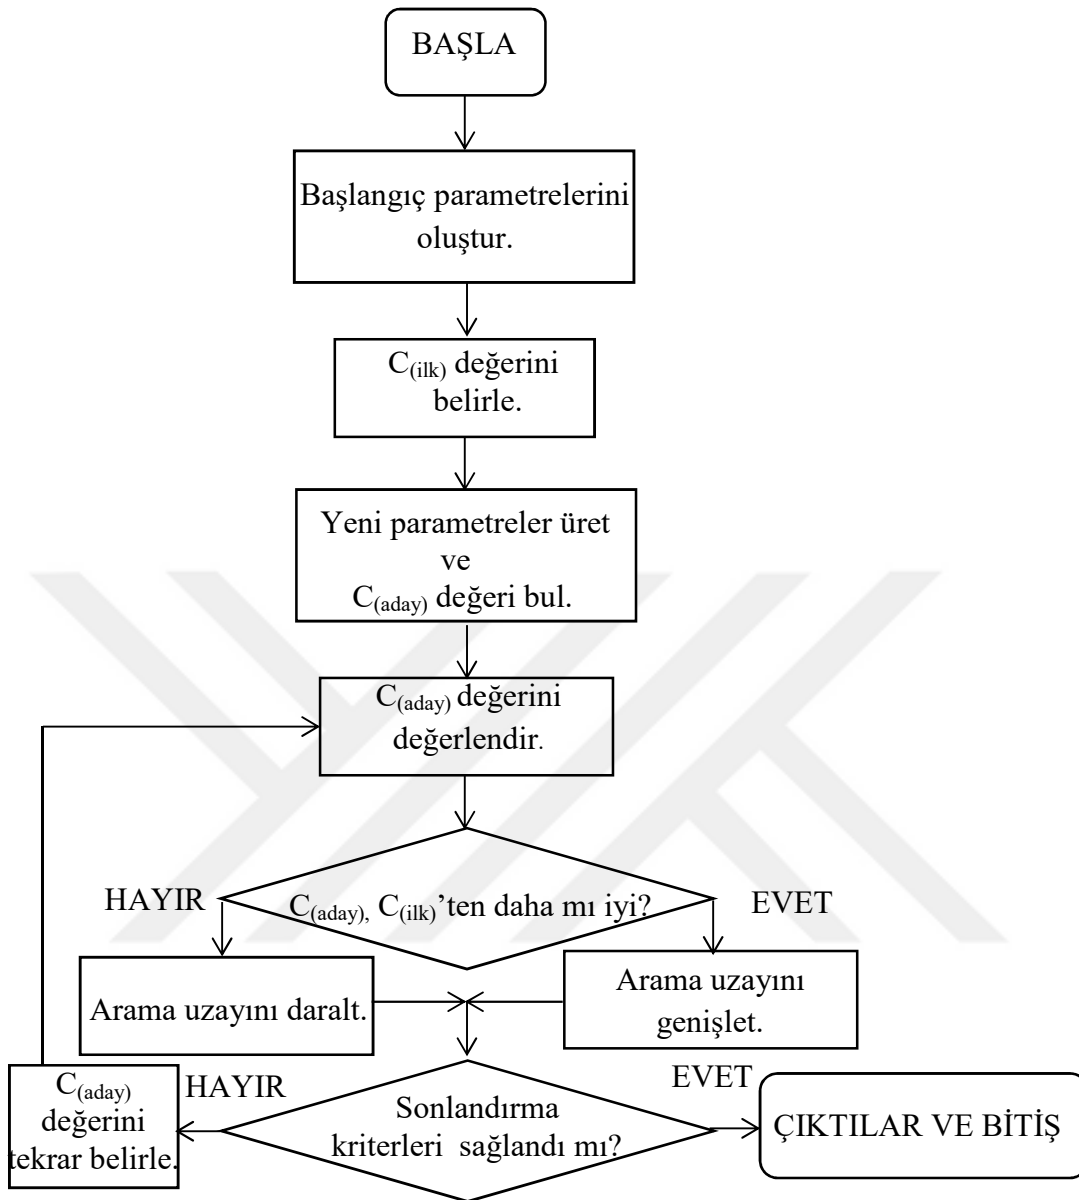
BAŞLA

Başlangıç parametrelerini oluştur.

$C_{(ilk)}$ değerini belirle.

Yeni parametreler üret ve $C_{(aday)}$ değeri bul.

$C_{(aday)}$ değerini değerlendir.

HAYIR

$C_{(aday)}$, $C_{(ilk)}$'ten daha mı iyi?

EVET

Arama uzayını daralt.

Arama uzayını genişlet.

$C_{(aday)}$ değerini tekrar belirle.

HAYIR

Sonlandırma kriterleri sağlandı mı?

EVET

ÇIKTILAR VE BİTİŞ